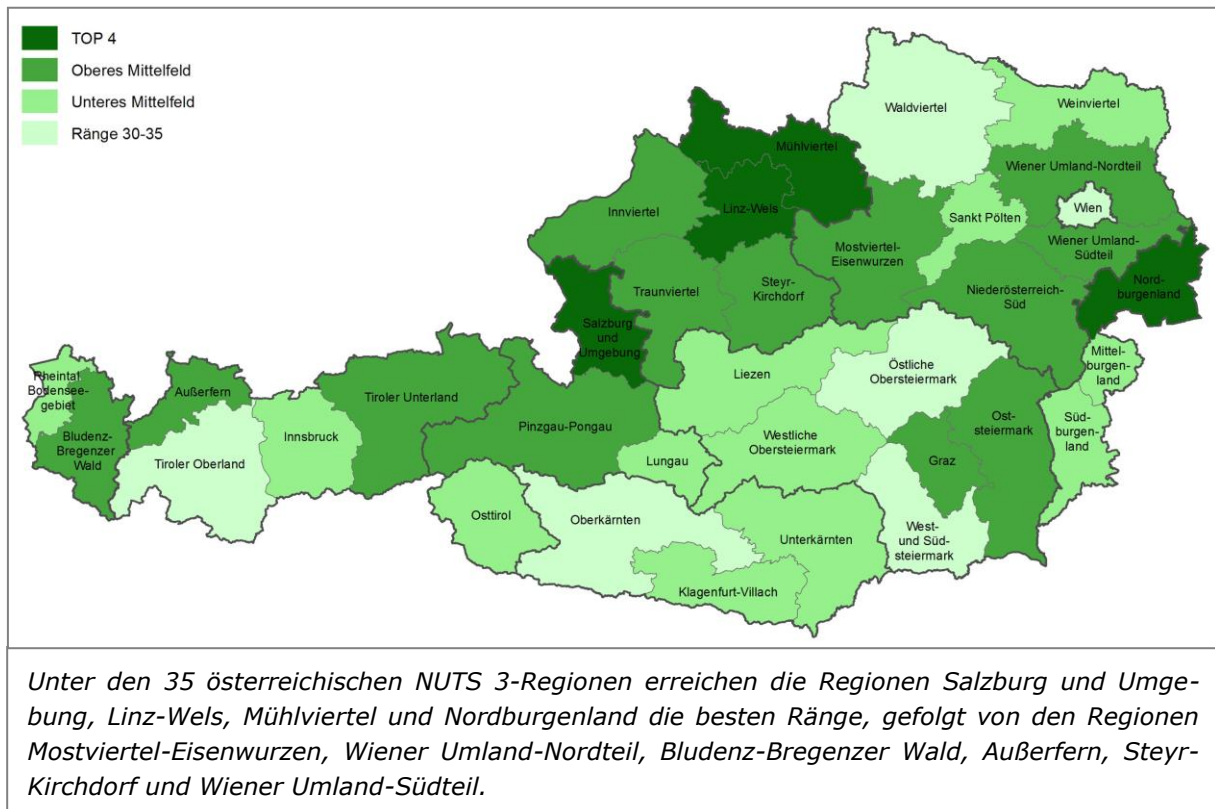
TOP 4
Oberes Mittelfeld
Unteres Mittelfeld
Ränge 30-35

Waldviertel
Weinviertel
Mühlviertel
Wiener Umland-Nordteil
Innviertel
Linz-Wels
Sankt Pölten
Wien
Wiener Umland-Südteil
Mostviertel-Eisenwurzen
Steyr-Kirchdorf
Traunviertel
Niederösterreich-Süd
Nord-burgenland
Salzburg und Umgebung
Östliche Obersteiermark
Liezen
Mittel-burgen-land
Rheintal Bodensee-gebiet
Außerfern
Tiroler Unterland
Ost-steiermark
Süd-burgen-land
Bludenz-Bregenzer Wald
Innsbruck
Pinzgau-Pongau
Westliche Obersteiermark
Tiroler Oberland
Lungau
Graz
Osttirol
Oberkärnten
Unterkärnten
West- und Süd-steiermark
Klagenfurt-Villach

Unter den 35 österreichischen NUTS 3-Regionen erreichen die Regionen Salzburg und Umgebung, Linz-Wels, Mühlviertel und Nordburgenland die besten Ränge, gefolgt von den Regionen Mostviertel-Eisenwurzen, Wiener Umland-Nordteil, Bludenz-Bregenzer Wald, Außerfern, Steyr-Kirchdorf und Wiener Umland-Südteil.